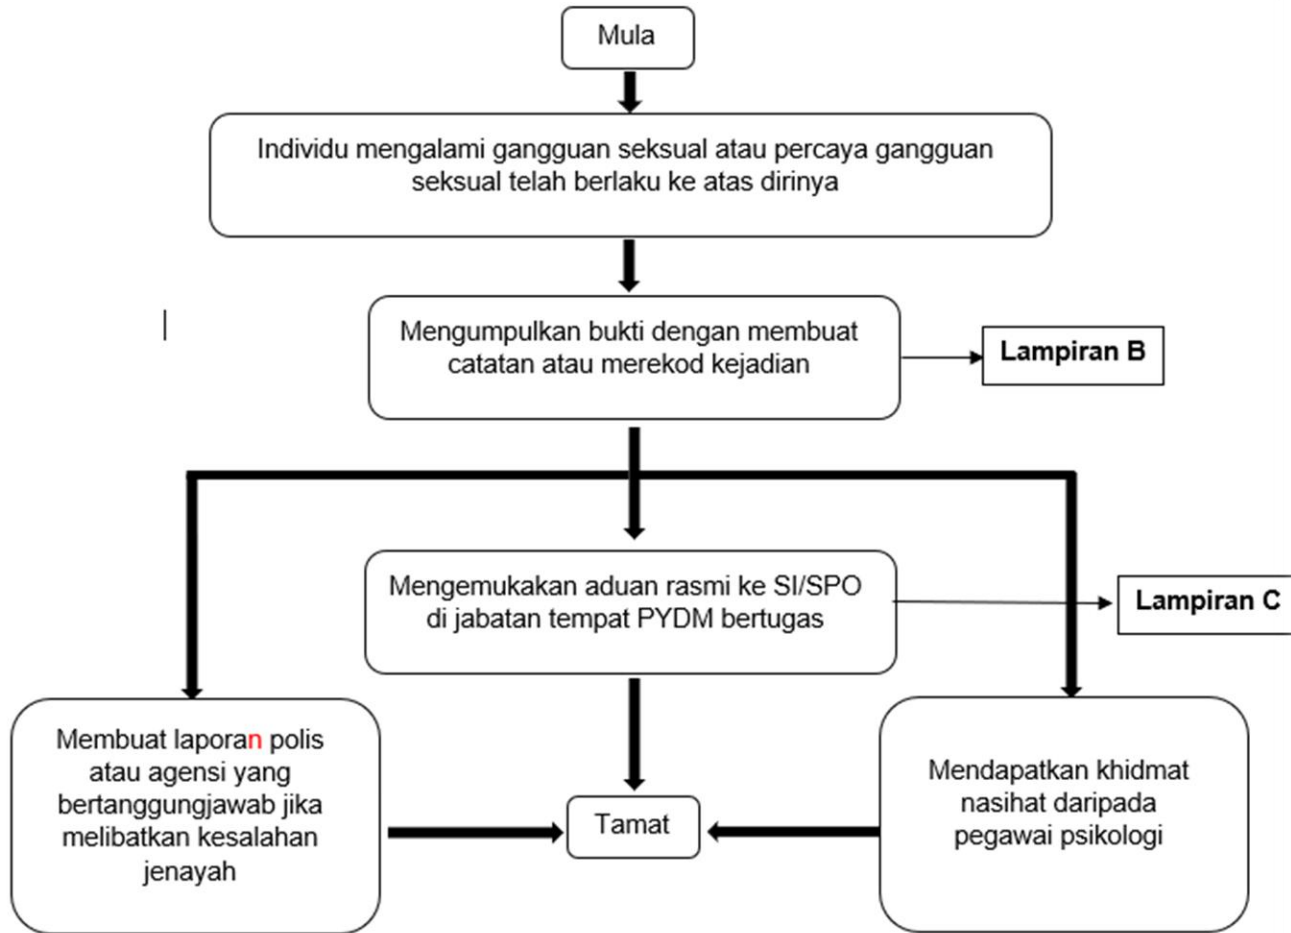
Mula

Individu mengalami gangguan seksual atau percaya gangguan seksual telah berlaku ke atas dirinya

Mengumpulkan bukti dengan membuat catatan atau merekod kejadian

Lampiran B

Mengemukakan aduan rasmi ke SI/SPO di jabatan tempat PYDM bertugas

Lampiran C

Membuat laporan polis atau agensi yang bertanggungjawab jika melibatkan kesalahan jenayah

Tamat

Mendapatkan khidmat nasihat daripada pegawai psikologi